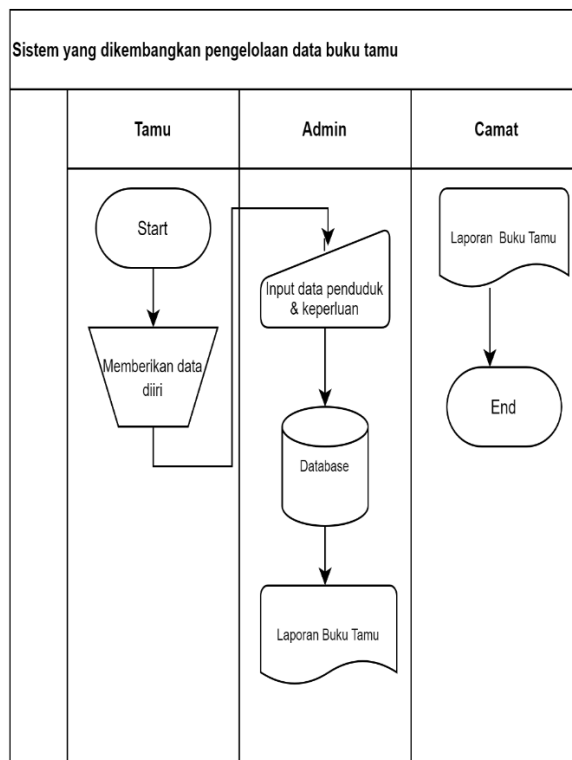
Sistem yang dikembangkan pengelolaan data buku tamu

| Tamu | Admin | Camat |
|---|---|---|

Start

Memberikan data diiri

Input data penduduk & keperluan

Database

Laporan Buku Tamu

Laporan Buku Tamu

End